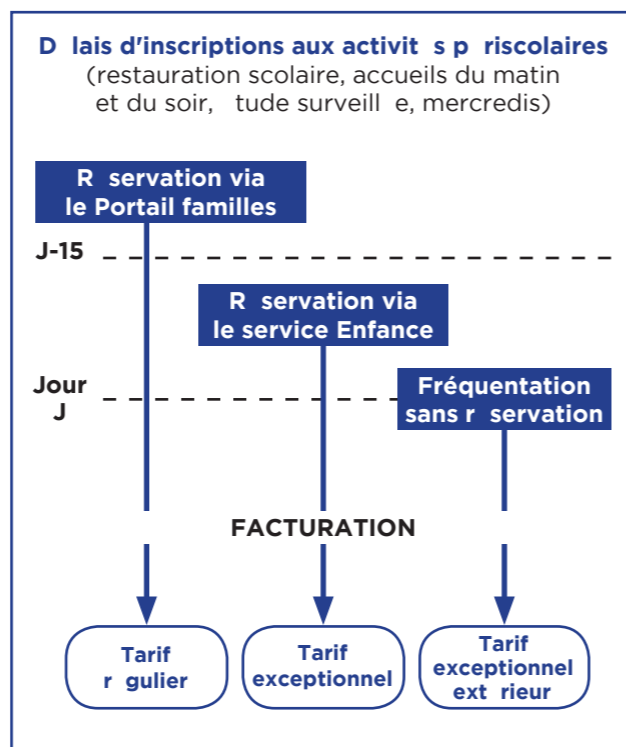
D lais d'inscriptions aux activit s p riscolaires
(restauration scolaire, accueils du matin et du soir, tude surveill e, mercredis)

R servation via le Portail familles

J-15

R servation via le service Enfance

Jour J

Fréquentation sans r servation

FACTURATION

Tarif r gulier

Tarif exceptionnel

Tarif exceptionnel ext rieur